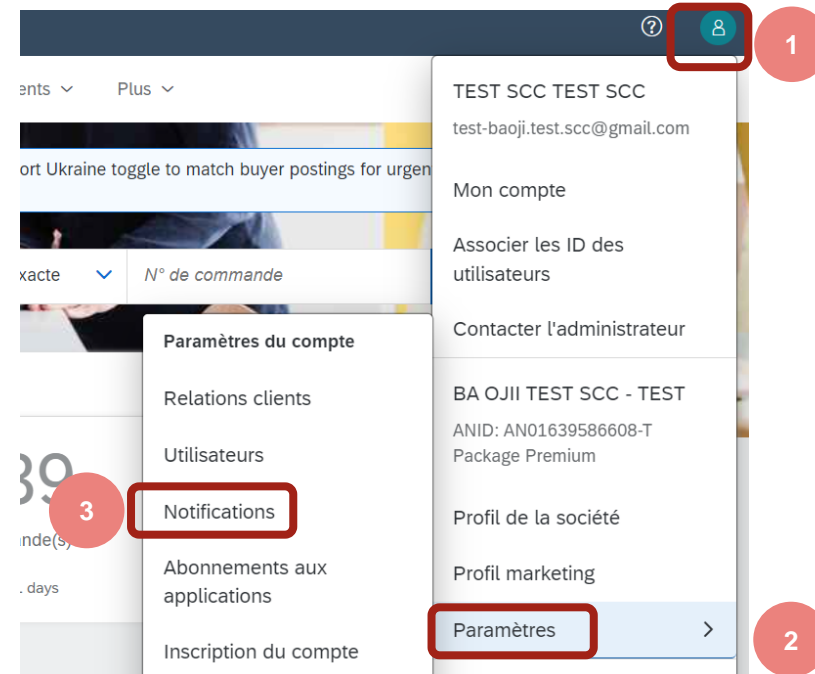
?

1

ents

Plus

ort Ukraine toggle to match buyer postings for urgen

xacte

N° de commande

39

nde(s)

. days

TEST SCC TEST SCC

test-baoji.test.scc@gmail.com

Mon compte

Associer les ID des utilisateurs

Contacter l'administrateur

BA OJII TEST SCC - TEST

ANID: AN01639586608-T

Package Premium

Profil de la société

Profil marketing

Paramètres

2

Paramètres du compte

Relations clients

Utilisateurs

3

Notifications

Abonnements aux applications

Inscription du compte